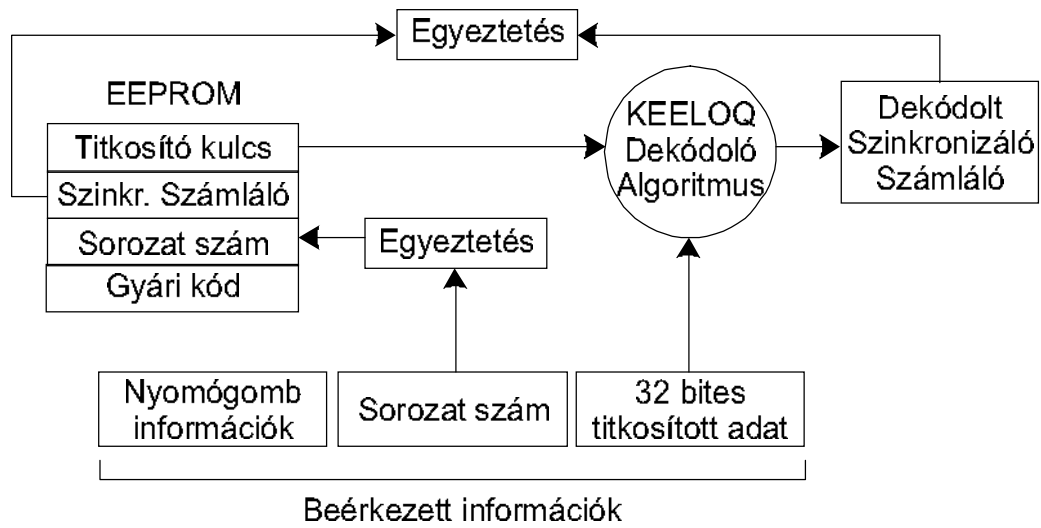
Egyeztetés

EEPROM

Titkosító kulcs

Szinkr. Számláló

Sorozat szám

Gyári kód

KEELOQ Dekódoló Algoritmus

Dekódolt Szinkronizáló Számláló

Egyeztetés

Nyomógomb információk

Sorozat szám

32 bites titkosított adat

Beérkezett információk